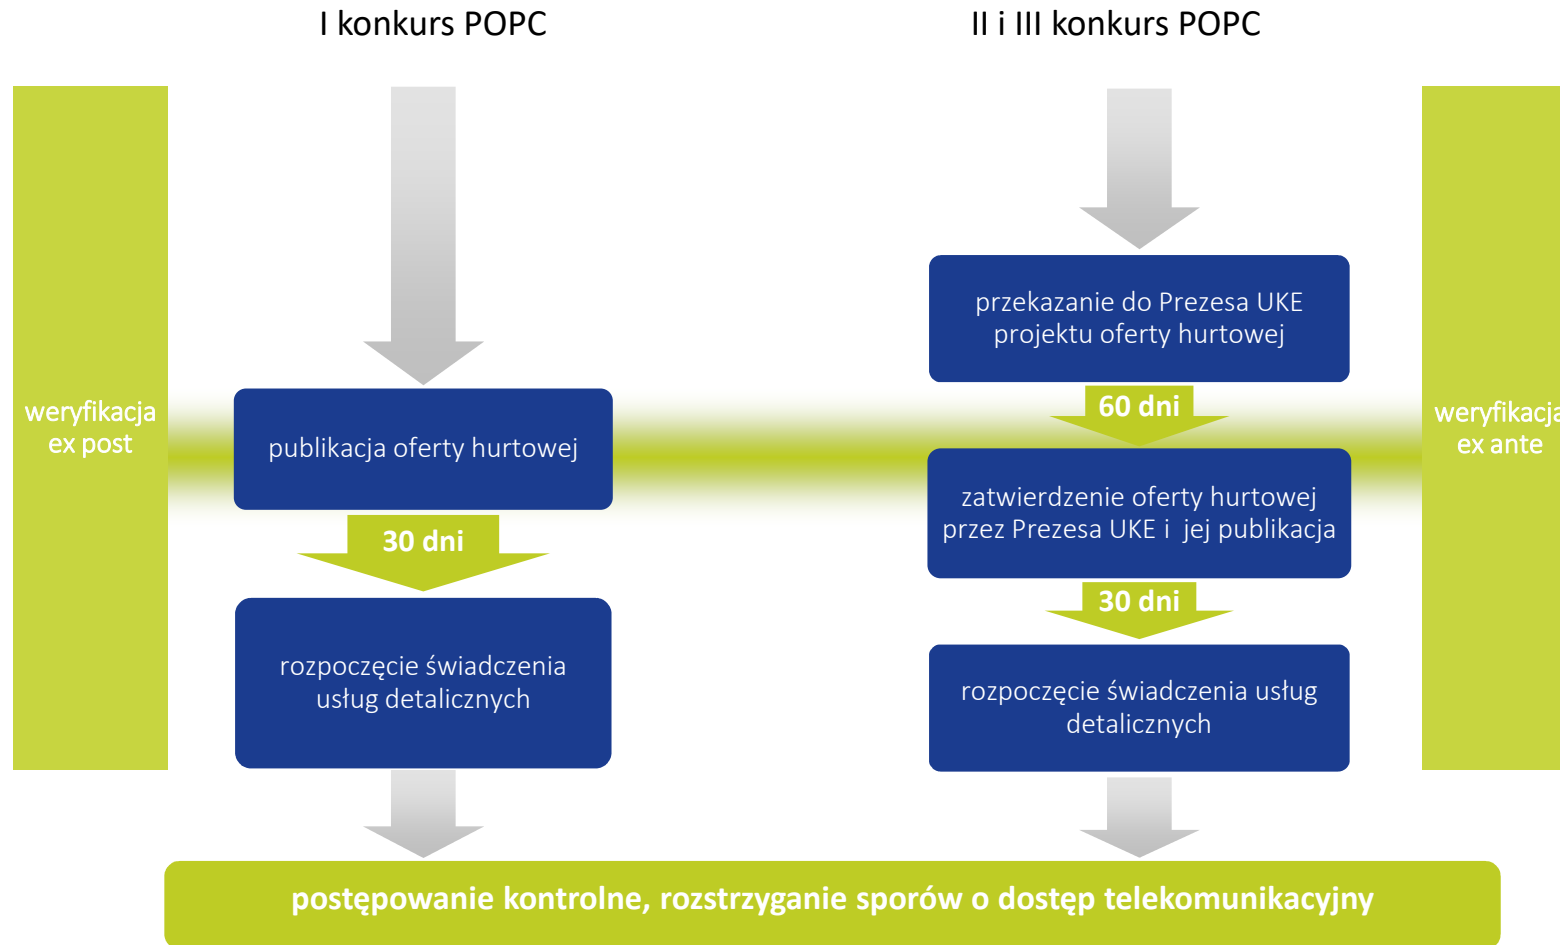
I konkurs POPC

II i III konkurs POPC

weryfikacja ex post

publikacja oferty hurtowej

30 dni

rozpoczęcie świadczenia usług detalicznych

przekazanie do Prezesa UKE projektu oferty hurtowej

60 dni

zatwierdzenie oferty hurtowej przez Prezesa UKE i jej publikacja

30 dni

rozpoczęcie świadczenia usług detalicznych

weryfikacja ex ante

postępowanie kontrolne, rozstrzyganie sporów o dostęp telekomunikacyjny